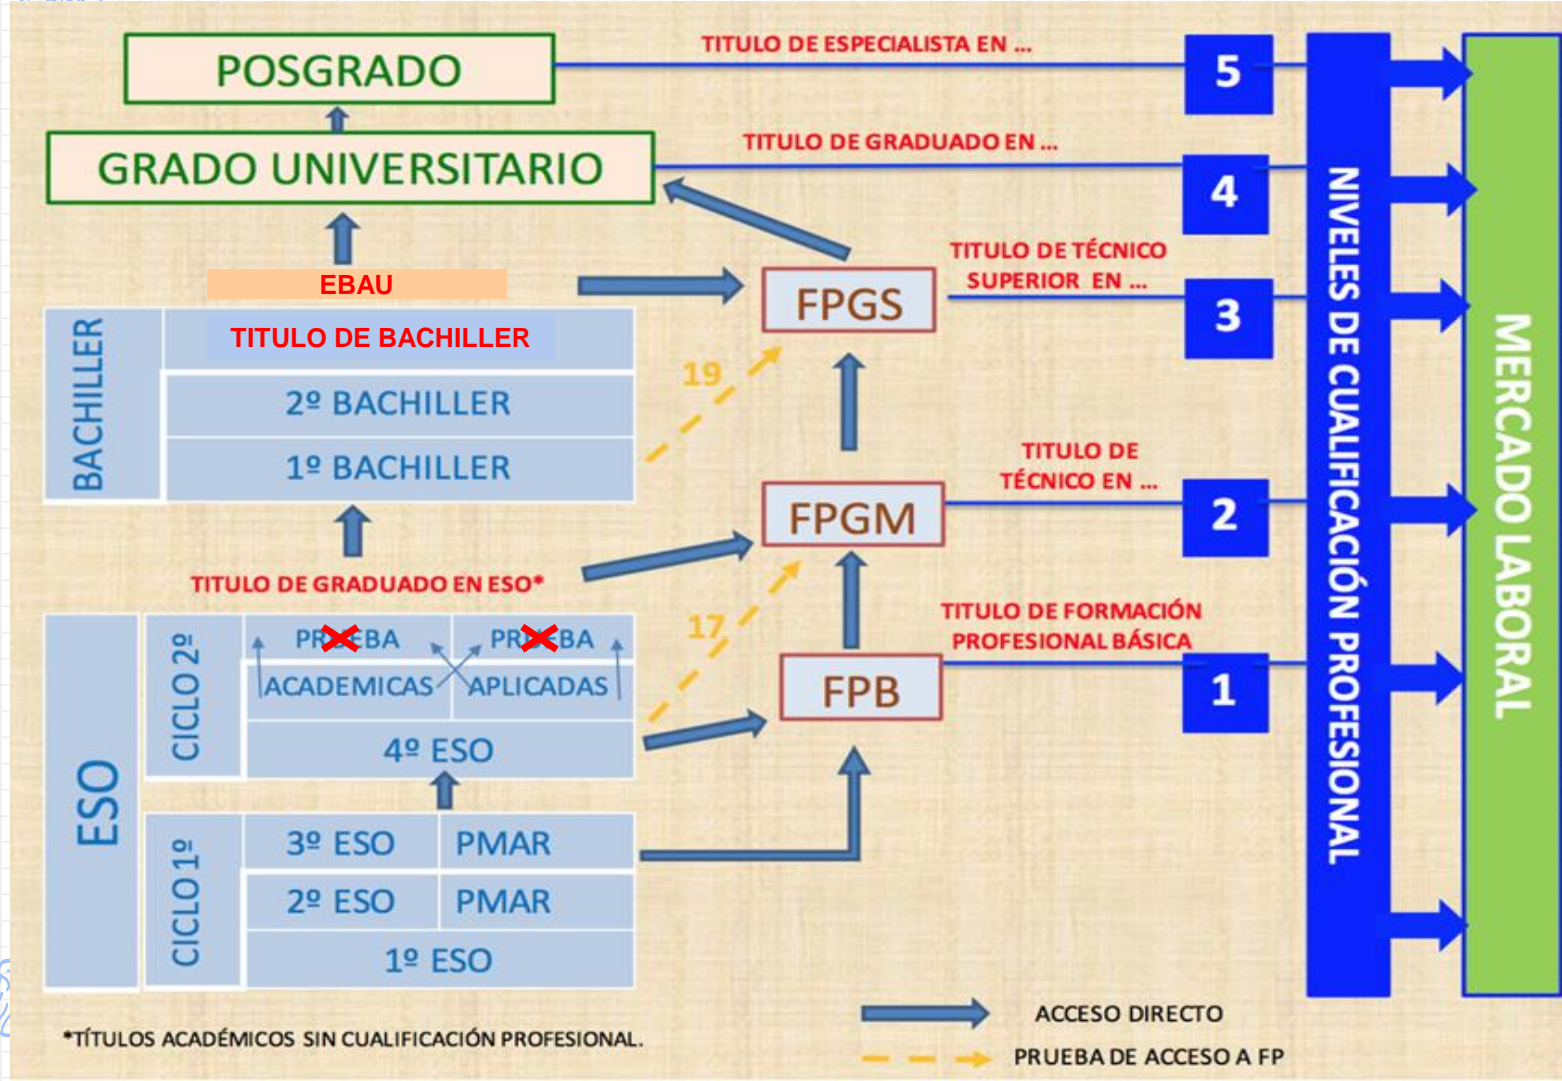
POSGRADO

TITULO DE ESPECIALISTA EN ...

5

GRADO UNIVERSITARIO

TITULO DE GRADUADO EN ...

4

EBAU

FPGS

TITULO DE TÉCNICO SUPERIOR EN ...

3

BACHILLER

TITULO DE BACHILLER

2º BACHILLER

1º BACHILLER

19

TITULO DE TÉCNICO EN ...

FPGM

2

TITULO DE GRADUADO EN ESO*

17

TITULO DE FORMACIÓN PROFESIONAL BÁSICA

ESO

CICLO 2º

PRUEBA ACADEMICAS

PRUEBA APLICADAS

FPB

1

4º ESO

CICLO 1º

3º ESO

PMAR

2º ESO

PMAR

1º ESO

NIVELES DE CUALIFICACIÓN PROFESIONAL

MERCADO LABORAL

ACCESO DIRECTO

PRUEBA DE ACCESO A FP

*TÍTULOS ACADÉMICOS SIN CUALIFICACIÓN PROFESIONAL.